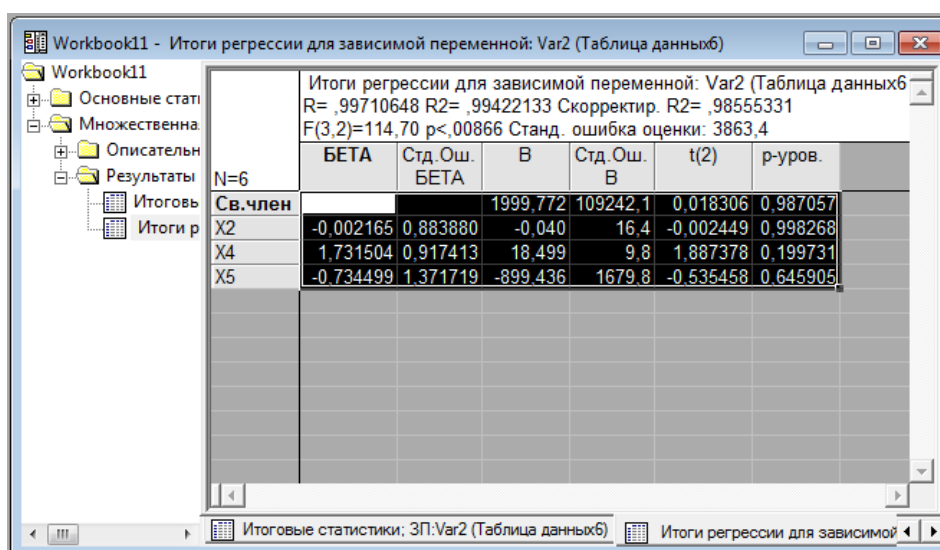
Workbook11 - Итоги регрессии для зависимой переменной: Var2 (Таблица данных6)

Workbook11
Основные стати
Множественна
Описательн
Результаты
Итоговь
Итоги р

Итоги регрессии для зависимой переменной: Var2 (Таблица данных6
R= ,99710648 R2= ,99422133 Скорректир. R2= ,98555331
F(3,2)=114,70 p<,00866 Станд. ошибка оценки: 3863,4

| N=6 | БЕТА | Стд.Ош. БЕТА | B | Стд.Ош. B | t(2) | p-уров. |
|---|---|---|---|---|---|---|
| Св.член | | | 1999,772 | 109242,1 | 0,018306 | 0,987057 |
| X2 | -0,002165 | 0,883880 | -0,040 | 16,4 | -0,002449 | 0,998268 |
| X4 | 1,731504 | 0,917413 | 18,499 | 9,8 | 1,887378 | 0,199731 |
| X5 | -0,734499 | 1,371719 | -899,436 | 1679,8 | -0,535458 | 0,645905 |

Итоговые статистики; ЗП:Var2 (Таблица данных6)
Итоги регрессии для зависимой